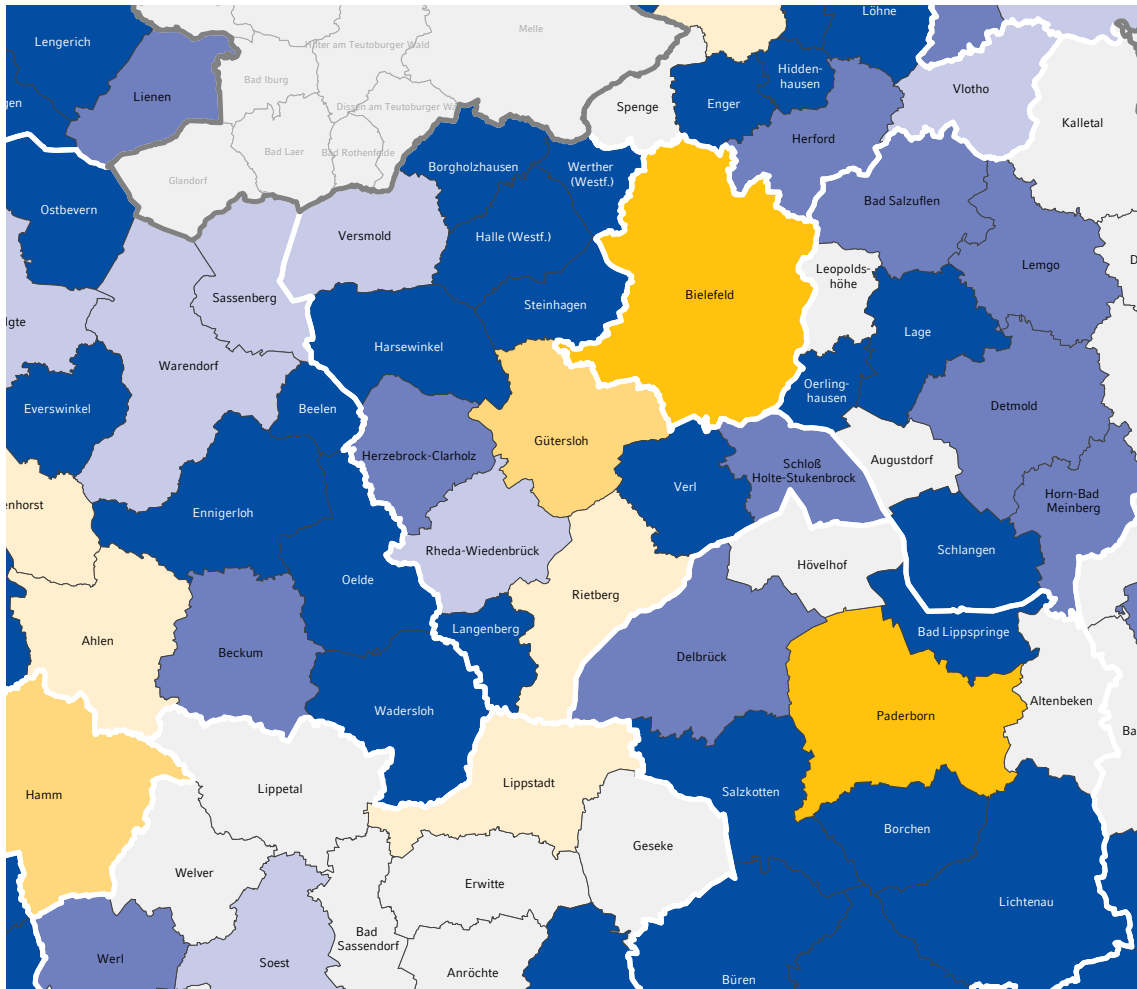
Lengerich
Hilter am Teutoburger Wald
Melle
Löhne
Lienen
Bad Iburg
Hidden-hausen
Vlotho
gen
Dissen am Teutoburger Wald
Spenge
Enger
Kalletal
Bad Laer
Bad Rothenfelde
Herford
Glandorf
Borgholzhausen
Werther (Westf.)
Ostbevern
Bad Salzuflen
Versmold
Halle (Westf.)
Leopolds-höhe
Lemgo
Sassenberg
Bielefeld
Steinhagen
lgte
Lage
Harsewinkel
Warendorf
Oerling-hausen
Beelen
Detmold
Everswinkel
Gütersloh
Herzebrock-Clarholz
Schloß Holte-Stukenbrock
Augustdorf
Verl
nhorst
Horn-Bad Meinberg
Ennigerloh
Rheda-Wiedenbrück
Schlangen
Hövelhof
Oelde
Rietberg
Langenberg
Bad Lippspringe
Ahlen
Beckum
Delbrück
Altenbeken
Wadersloh
Paderborn
Ba
Hamm
Lippetal
Lippstadt
Salzkotten
Borchen
Geseke
Welver
Erwitte
Lichtenau
Bad Sassendorf
Werl
Soest
Anröchte
Büren